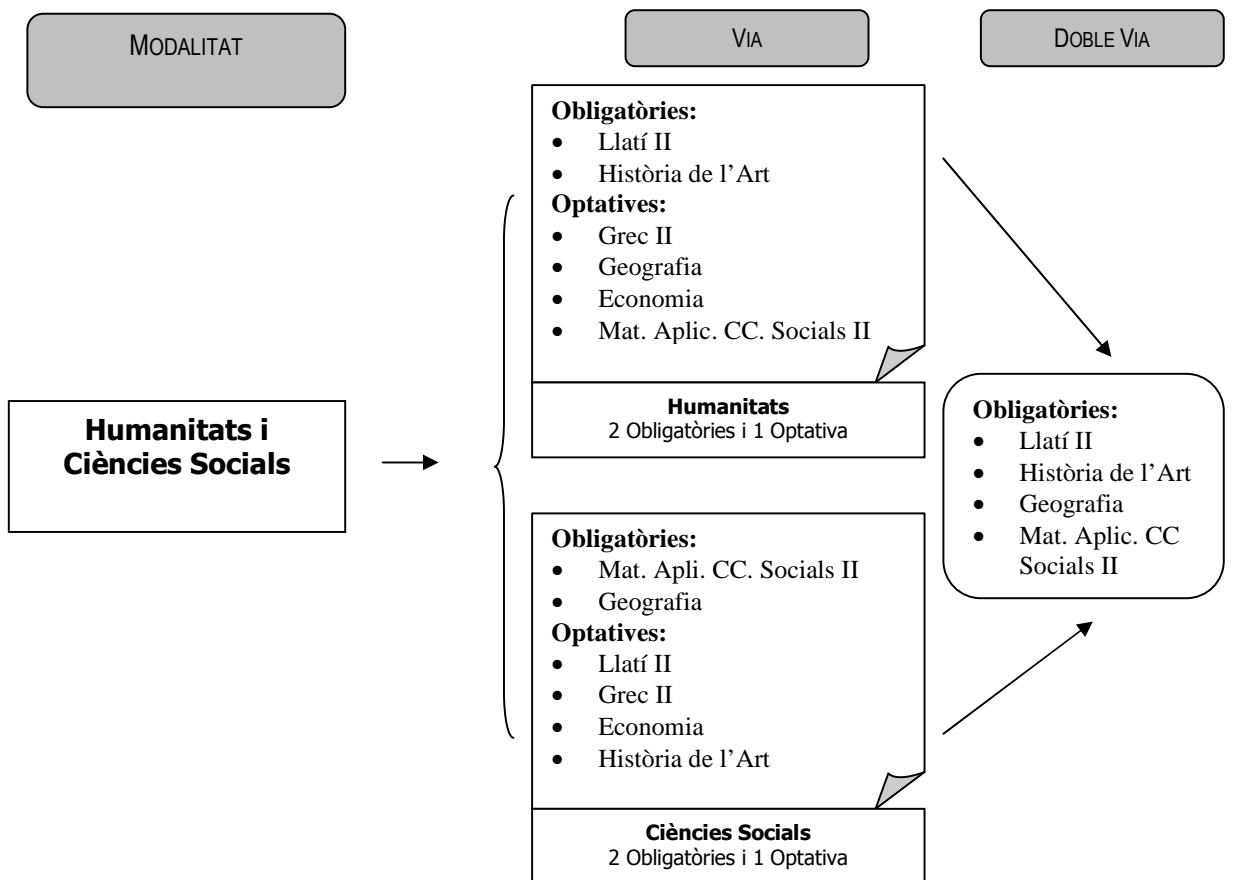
MODALITAT

VIA

DOBLE VIA

Humanitats i Ciències Socials

**Obligatòries:**
- Llatí II
- Història de l'Art

**Optatives:**
- Grec II
- Geografia
- Economia
- Mat. Aplic. CC. Socials II

**Humanitats**
2 Obligatòries i 1 Optativa

**Obligatòries:**
- Mat. Apli. CC. Socials II
- Geografia

**Optatives:**
- Llatí II
- Grec II
- Economia
- Història de l'Art

**Ciències Socials**
2 Obligatòries i 1 Optativa

**Obligatòries:**
- Llatí II
- Història de l'Art
- Geografia
- Mat. Aplic. CC Socials II